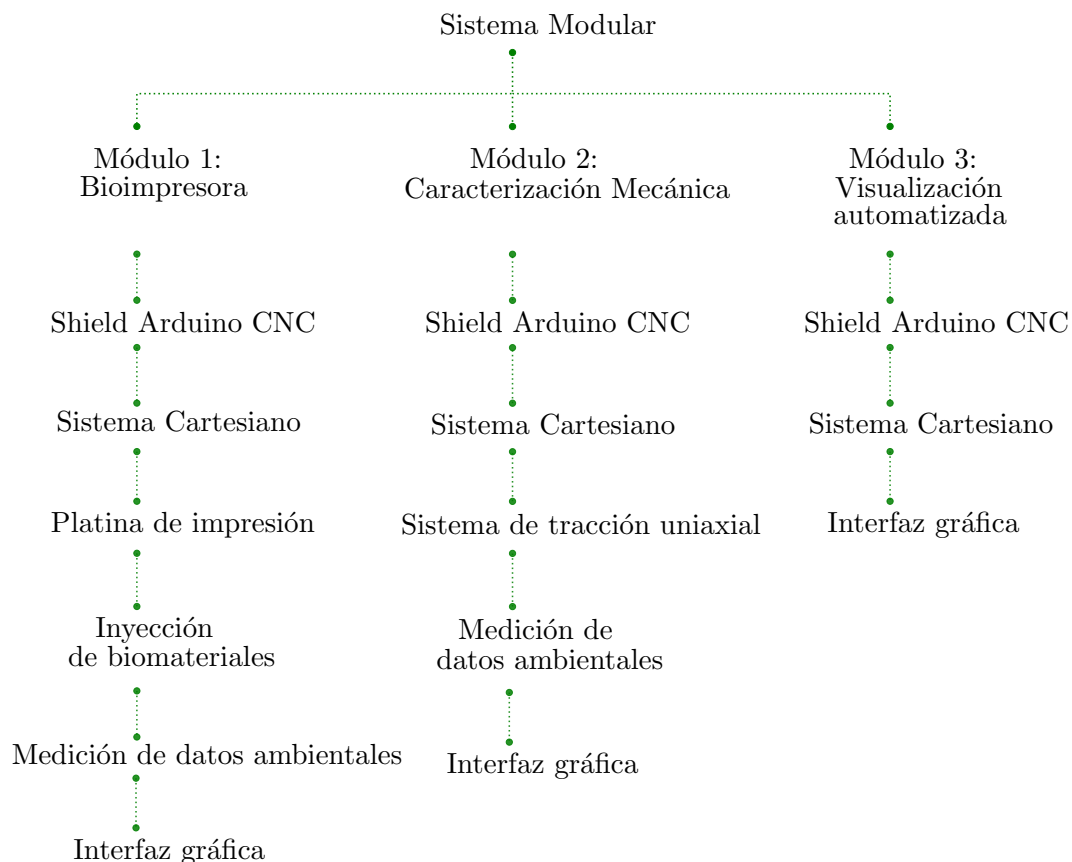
Sistema Modular

Módulo 1: Bioimpresora

Shield Arduino CNC

Sistema Cartesiano

Platina de impresión

Inyección de biomateriales

Medición de datos ambientales

Interfaz gráfica

Módulo 2: Caracterización Mecánica

Shield Arduino CNC

Sistema Cartesiano

Sistema de tracción uniaxial

Medición de datos ambientales

Interfaz gráfica

Módulo 3: Visualización automatizada

Shield Arduino CNC

Sistema Cartesiano

Interfaz gráfica